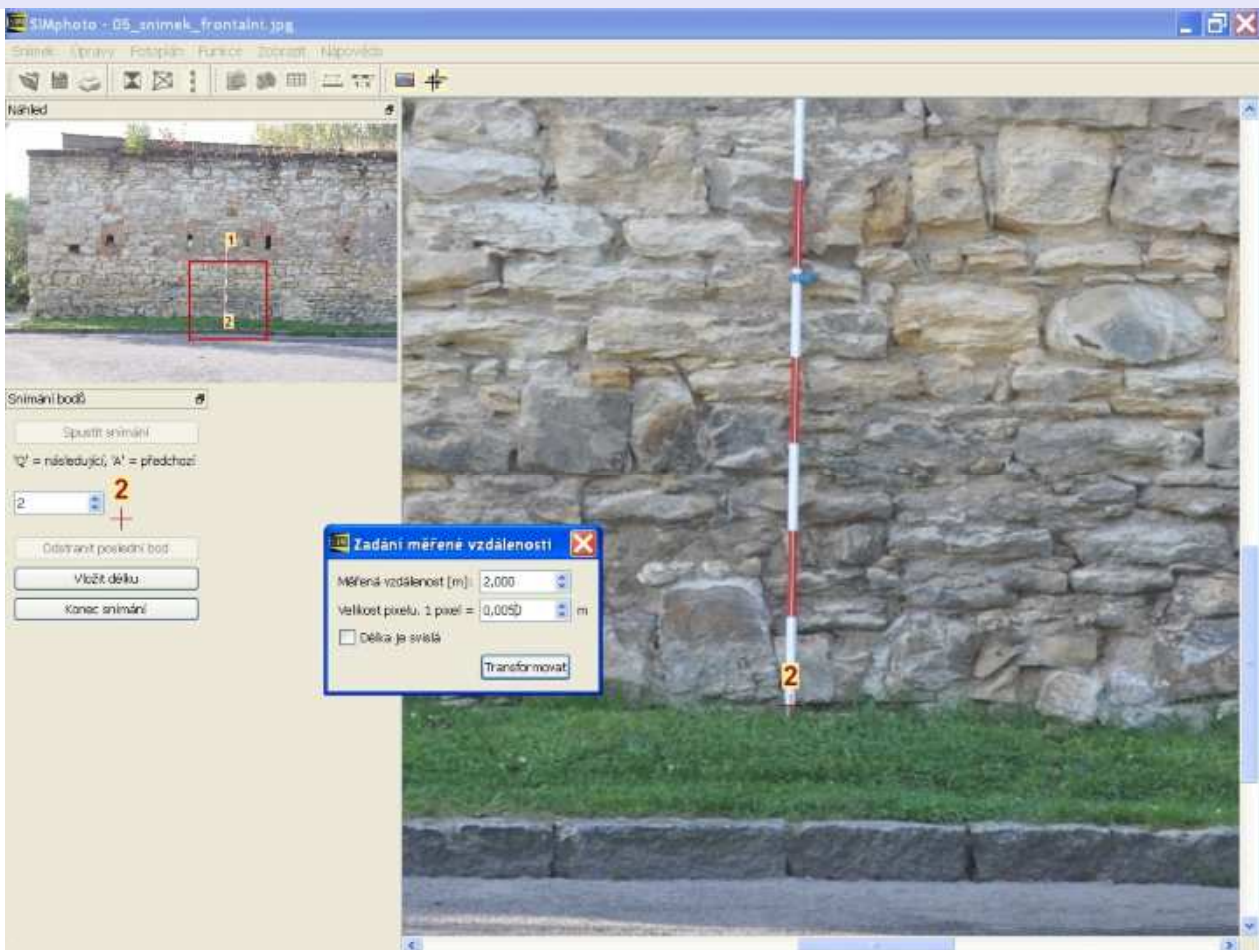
SIMphoto - 05_snimek_frontalni.jpg

Snímek Úpravy Fotoplán Funkce Zobrazit Nápověda

Náhled

1

2

Snímání bodů

Spustit snímání

'Q' = následující, 'A' = předchozí

2

2

Odstranit poslední bod

Vložit délku

Konec snímání

Zadání měřené vzdálenosti

Měřená vzdálenost [m]: 2,000

Velikost pixelu. 1 pixel = 0,0050 m

Délka je svislá

Transformovat

2